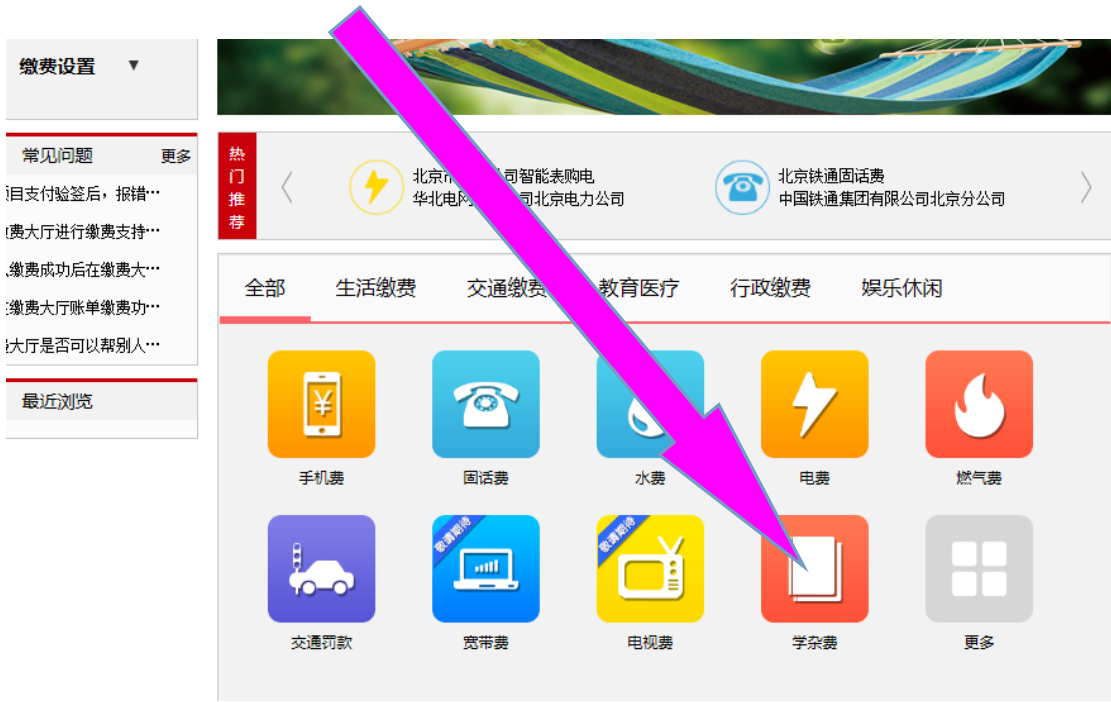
缴费设置 ▼

常见问题 更多
旧目支付验签后，报错…
缴费大厅进行缴费支持…
缴费成功后在缴费大…
缴费大厅账单缴费功…
大厅是否可以帮别人…

最近浏览

热门推荐

北京市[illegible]司智能表购电
华北电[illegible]司北京电力公司

北京铁通固话费
中国铁通集团有限公司北京分公司

全部 生活缴费 交通缴费 教育医疗 行政缴费 娱乐休闲

¥
手机费
固话费
水费
电费
燃气费
交通罚款
敬请期待
宽带费
敬请期待
电视费
学杂费
更多